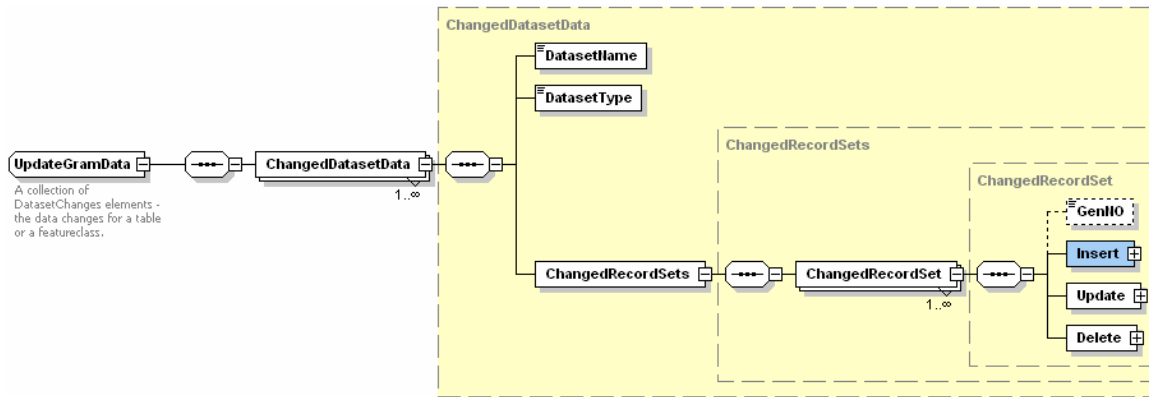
ChangedDatasetData

DatasetName

DatasetType

UpdateGramData

A collection of DatasetChanges elements - the data changes for a table or a featureclass.

ChangedDatasetData

1..∞

ChangedRecordSets

ChangedRecordSets

ChangedRecordSet

1..∞

ChangedRecordSet

GenNO

Insert

Update

Delete